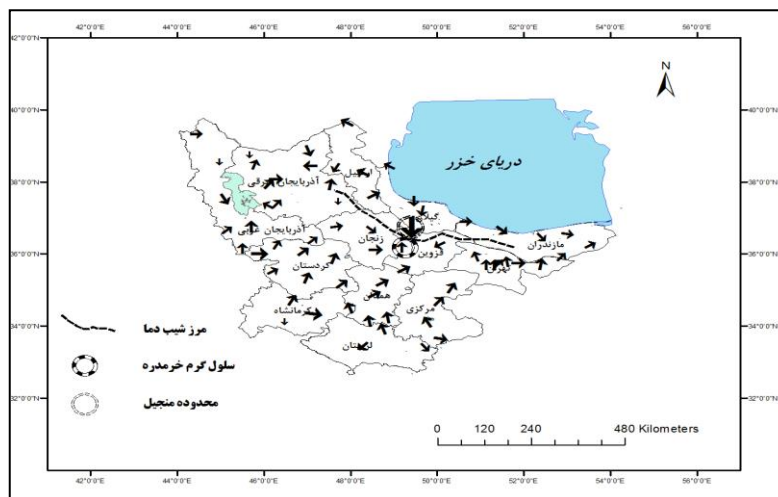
42°0'0"E
44°0'0"E
46°0'0"E
48°0'0"E
50°0'0"E
52°0'0"E
54°0'0"E
56°0'0"E

42°0'0"N
40°0'0"N
38°0'0"N
36°0'0"N
34°0'0"N
32°0'0"N

40°0'0"N
38°0'0"N
36°0'0"N
34°0'0"N
32°0'0"N

N

دریای خزر

آذربایجان شرقی
اردبیل
آذربایجان غربی
زنجان
گیلان
قزوین
مازندران
تهران
کردستان
همدان
کرمانشاه
مرکزی
لرستان

مرز شیب دما
سلول گرم خرمدره
محدوده منجیل

0 120 240 480 Kilometers

42°0'0"E
44°0'0"E
46°0'0"E
48°0'0"E
50°0'0"E
52°0'0"E
54°0'0"E
56°0'0"E